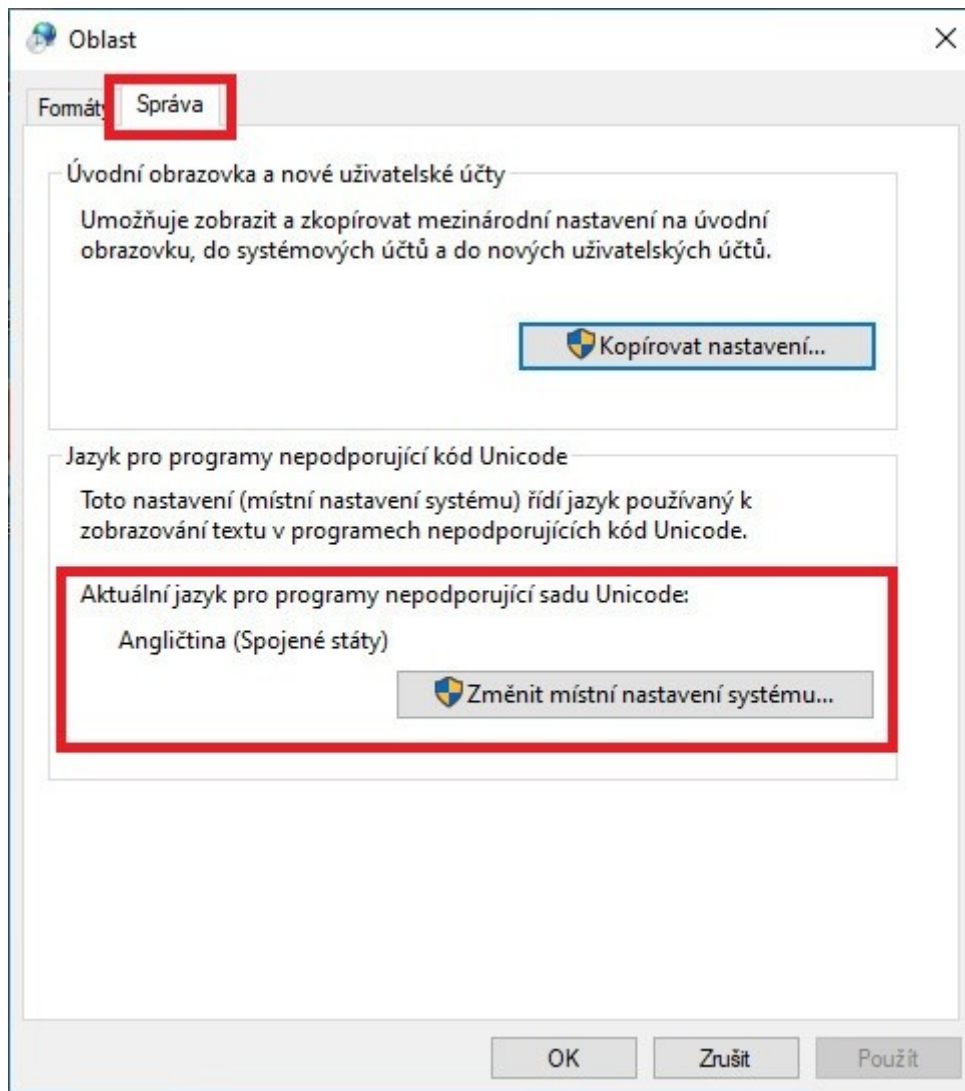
Oblast

×

Formáty

Správa

Úvodní obrazovka a nové uživatelské účty

Umožňuje zobrazit a zkopírovat mezinárodní nastavení na úvodní obrazovku, do systémových účtů a do nových uživatelských účtů.

Kopírovat nastavení...

Jazyk pro programy nepodporující kód Unicode

Toto nastavení (místní nastavení systému) řídí jazyk používaný k zobrazování textu v programech nepodporujících kód Unicode.

Aktuální jazyk pro programy nepodporující sadu Unicode:

Angličtina (Spojené státy)

Změnit místní nastavení systému...

OK

Zrušit

Použít